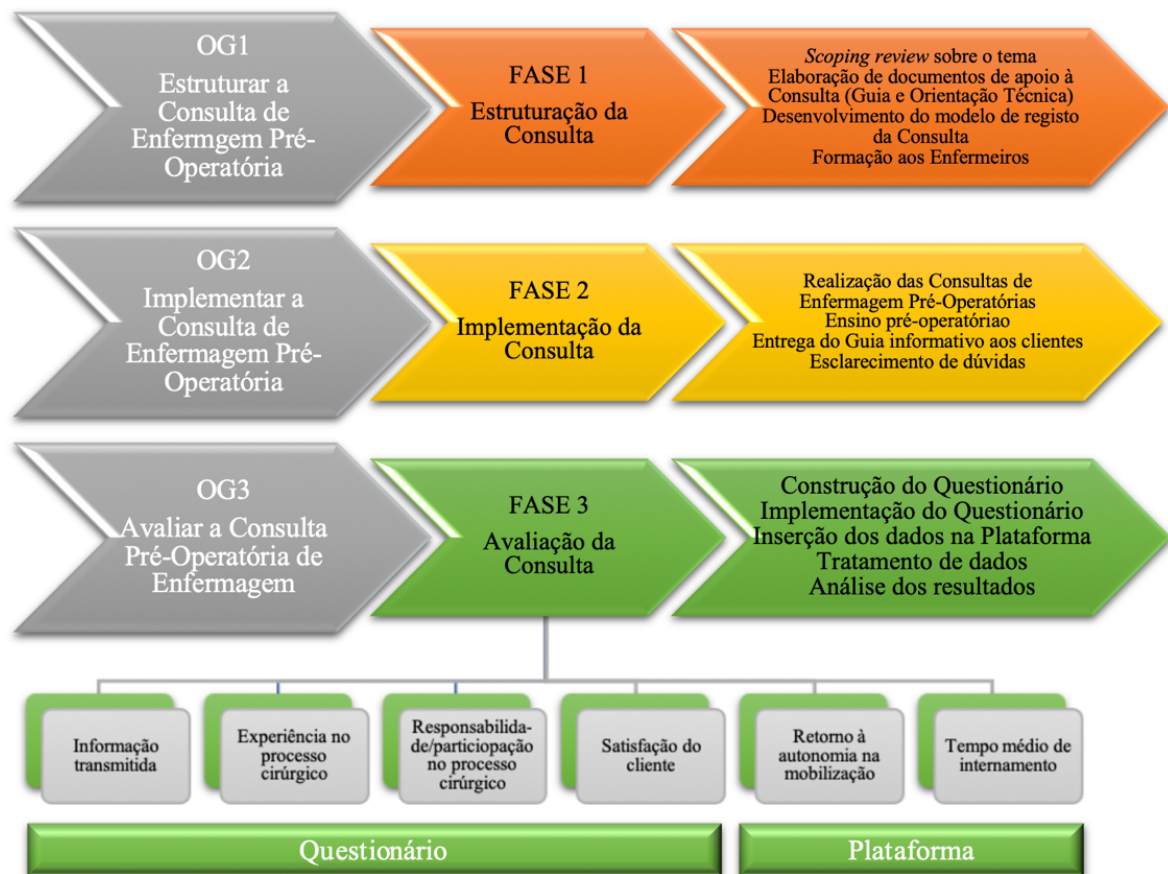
OG1
Estruturar a Consulta de Enfermgem Pré-Operatória

FASE 1
Estruturação da Consulta

*Scoping review* sobre o tema
Elaboração de documentos de apoio à Consulta (Guia e Orientação Técnica)
Desenvolvimento do modelo de registo da Consulta
Formação aos Enfermeiros

OG2
Implementar a Consulta de Enfermagem Pré-Operatória

FASE 2
Implementação da Consulta

Realização das Consultas de Enfermagem Pré-Operatórias
Ensino pré-operatóriao
Entrega do Guia informativo aos clientes
Esclarecimento de dúvidas

OG3
Avaliar a Consulta Pré-Operatória de Enfermagem

FASE 3
Avaliação da Consulta

Construção do Questionário
Implementação do Questionário
Inserção dos dados na Plataforma
Tratamento de dados
Análise dos resultados

Informação transmitida

Experiência no processo cirúrgico

Responsabilidade/particiopação no processo cirúrgico

Satisfação do cliente

Retorno à autonomia na mobilização

Tempo médio de internamento

Questionário

Plataforma